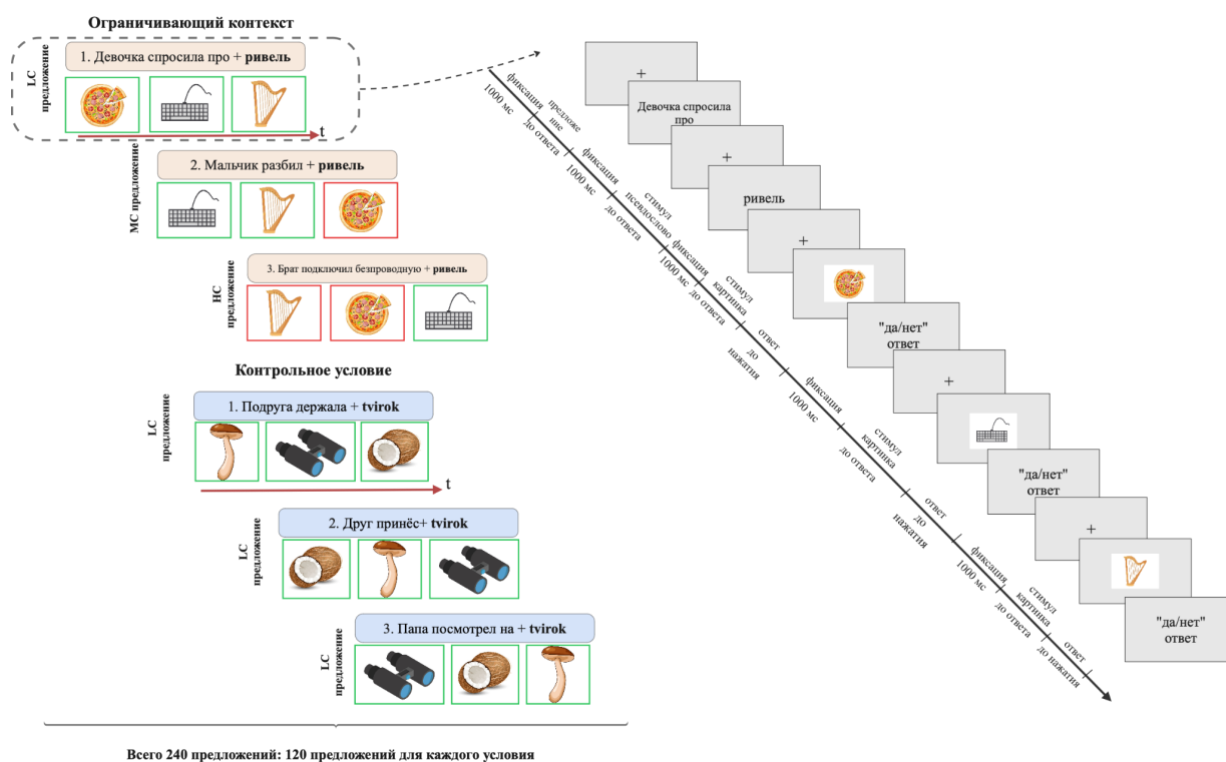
Ограничивающий контекст

LC предложение

1. Девочка спросила про + **ривель**

t

MC предложение

2. Мальчик разбил + **ривель**

HC предложение

3. Брат подключил беспроводную + **ривель**

Контрольное условие

LC предложение

1. Подруга держала + **tvirok**

t

LC предложение

2. Друг принёс+ **tvirok**

LC предложение

3. Папа посмотрел на + **tvirok**

Всего 240 предложений: 120 предложений для каждого условия

фиксация
1000 мс

предложение
до ответа

фиксация
1000 мс

стимул псевдослово
до ответа

фиксация
1000 мс

стимул картинка
до ответа

ответ
до нажатия

фиксация
1000 мс

стимул картинка
до ответа

ответ
до нажатия

фиксация
1000 мс

стимул картинка
до ответа

ответ
до нажатия

+

Девочка спросила про

+

ривель

+

"да/нет"
ответ

+

"да/нет"
ответ

+

"да/нет"
ответ